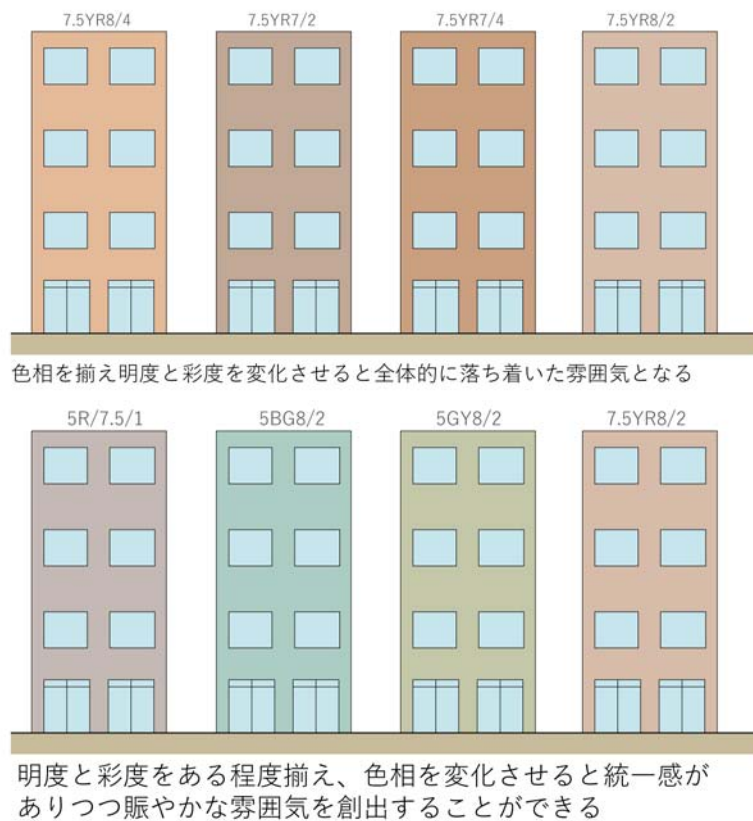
7.5YR8/4
7.5YR7/2
7.5YR7/4
7.5YR8/2

色相を揃え明度と彩度を変化させると全体的に落ち着いた雰囲気となる

5R/7.5/1
5BG8/2
5GY8/2
7.5YR8/2

明度と彩度をある程度揃え、色相を変化させると統一感がありつつ賑やかな雰囲気を創出することができる